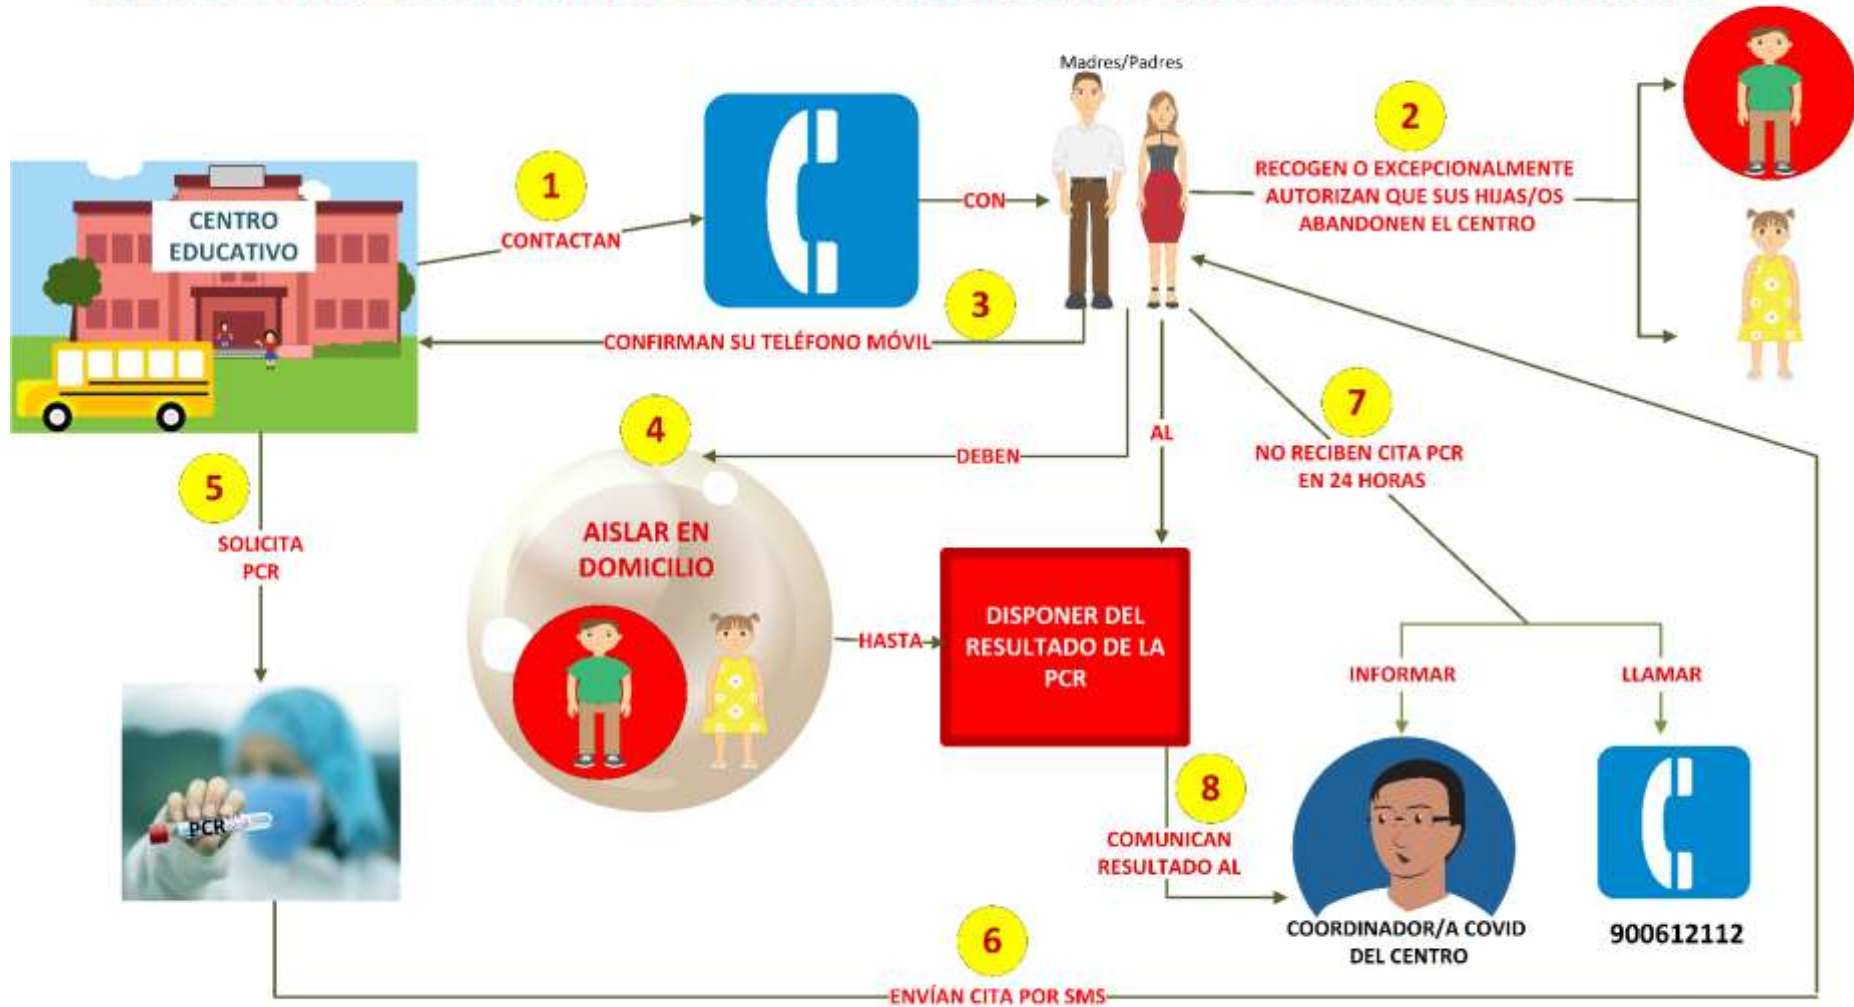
CENTRO EDUCATIVO

1

CONTACTAN

CON

Madres/Padres

2

RECOGEN O EXCEPCIONALMENTE AUTORIZAN QUE SUS HIJAS/OS ABANDONEN EL CENTRO

3

CONFIRMAN SU TELÉFONO MÓVIL

4

DEBEN

AL

7

NO RECIBEN CITA PCR EN 24 HORAS

5

SOLICITA PCR

AISLAR EN DOMICILIO

HASTA

DISPONER DEL RESULTADO DE LA PCR

INFORMAR

LLAMAR

PCR

8

COMUNICAN RESULTADO AL

COORDINADOR/A COVID DEL CENTRO

900612112

6

ENVÍAN CITA POR SMS